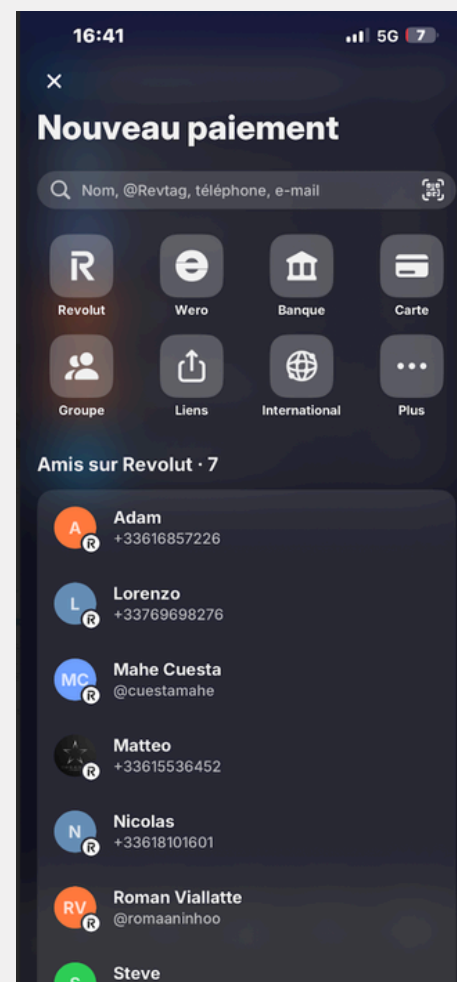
16:41
5G 7

×

Nouveau paiement

Nom, @Revtag, téléphone, e-mail

Revolut
Wero
Banque
Carte
Groupe
Liens
International
Plus

Amis sur Revolut · 7

A
Adam
+33616857226

L
Lorenzo
+33769698276

MC
Mahe Cuesta
@cuestamahe

Matteo
+33615536452

N
Nicolas
+33618101601

RV
Roman Viallatte
@romaaninhoo

S
Steve